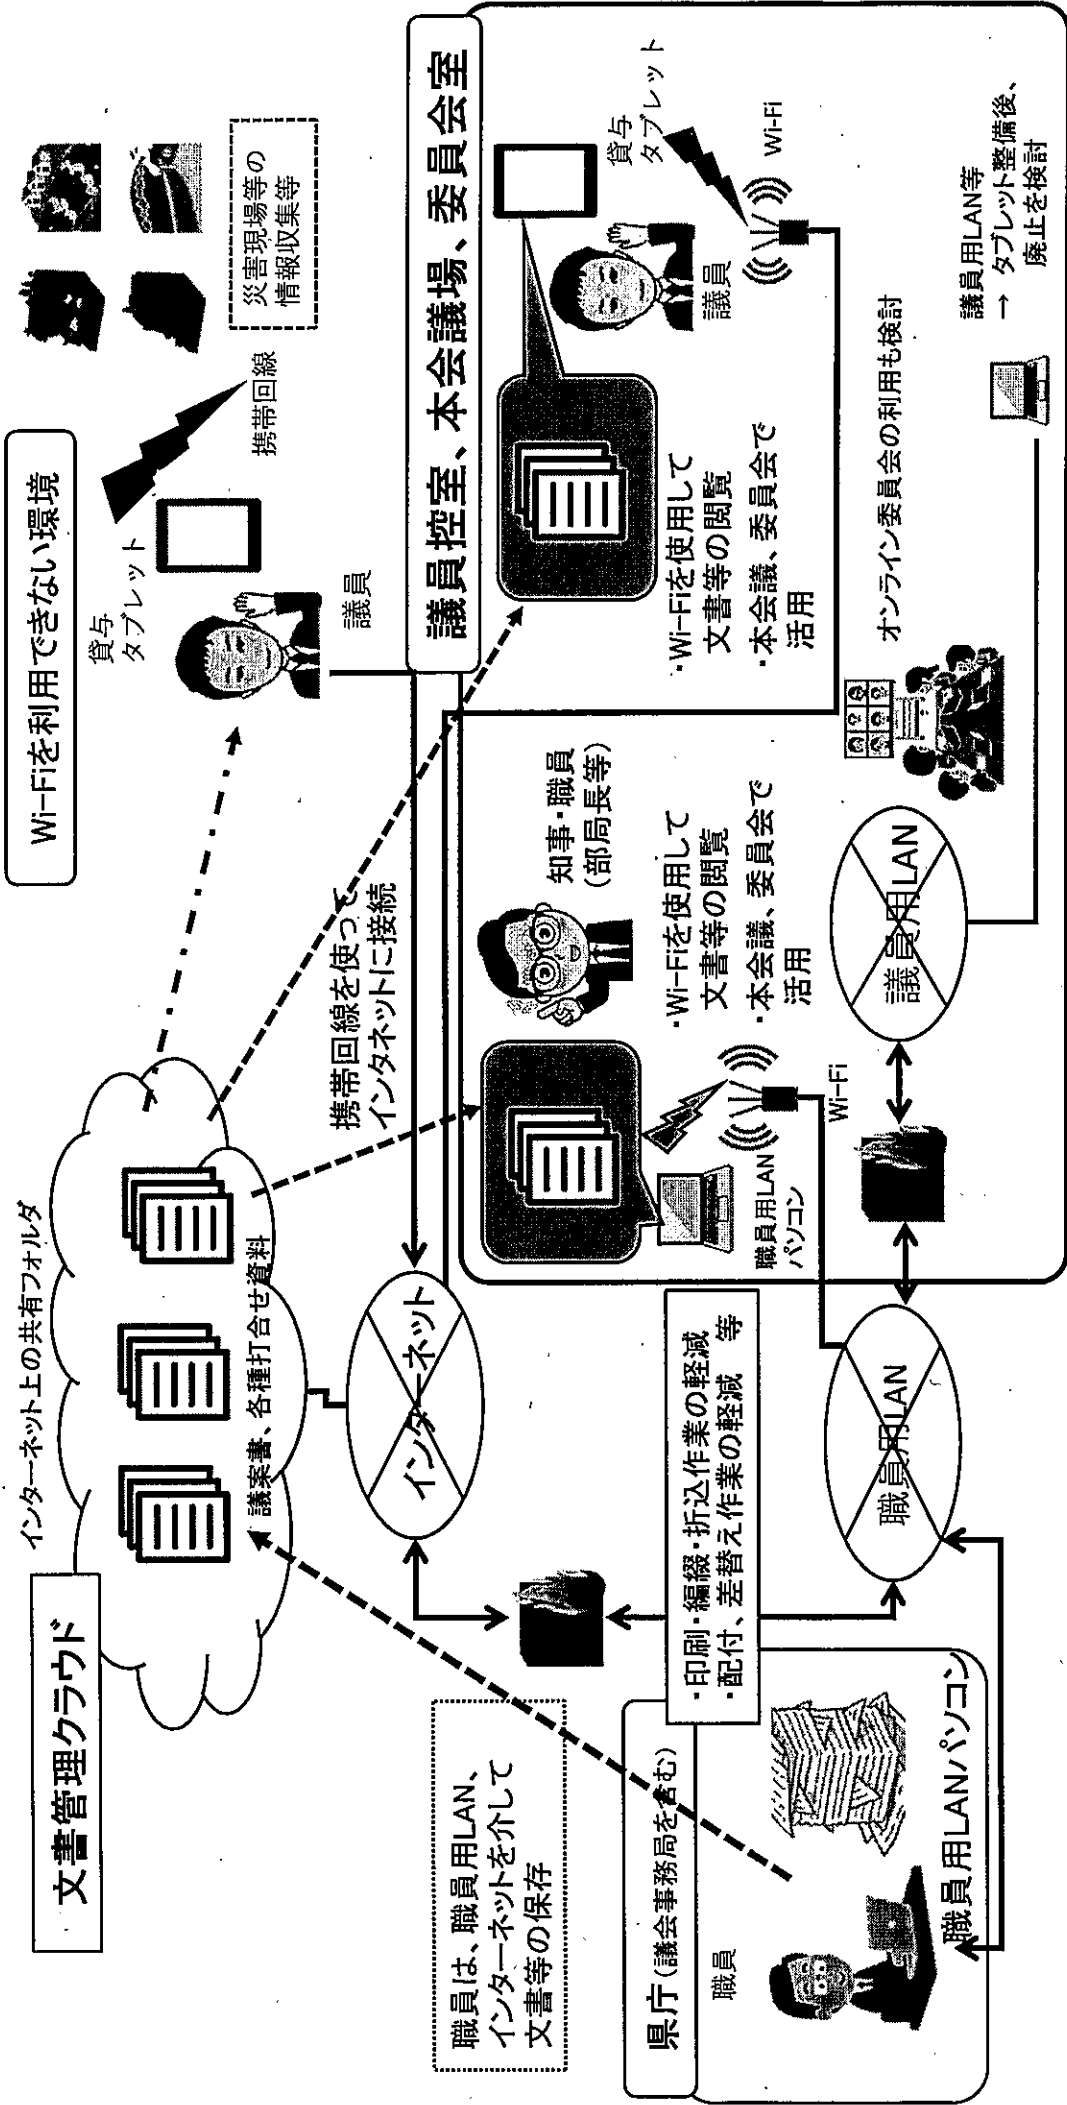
文書管理クラウド

インターネット上の共有フォルダ

議案書、各種打合せ資料

職員は、職員用LAN、インターネットを介して文書等の保存

県庁（議会事務局を含む）

職員

職員用LANパソコン

・印刷・編綴・折込作業の軽減
・配付、差替え作業の軽減　等

インターネット

職員用LAN

携帯回線を使ってインタネットに接続

職員用LANパソコン

Wi-Fi

知事・職員（部局長等）

・Wi-Fiを使用して文書等の閲覧
・本会議、委員会で活用

議員用LAN

オンライン委員会の利用も検討

議員用LAN等
→ タブレット整備後、廃止を検討

議員控室、本会議場、委員会室

・Wi-Fiを使用して文書等の閲覧
・本会議、委員会で活用

議員

貸与タブレット

Wi-Fi

Wi-Fiを利用できない環境

貸与タブレット

議員

携帯回線

災害現場等の情報収集等